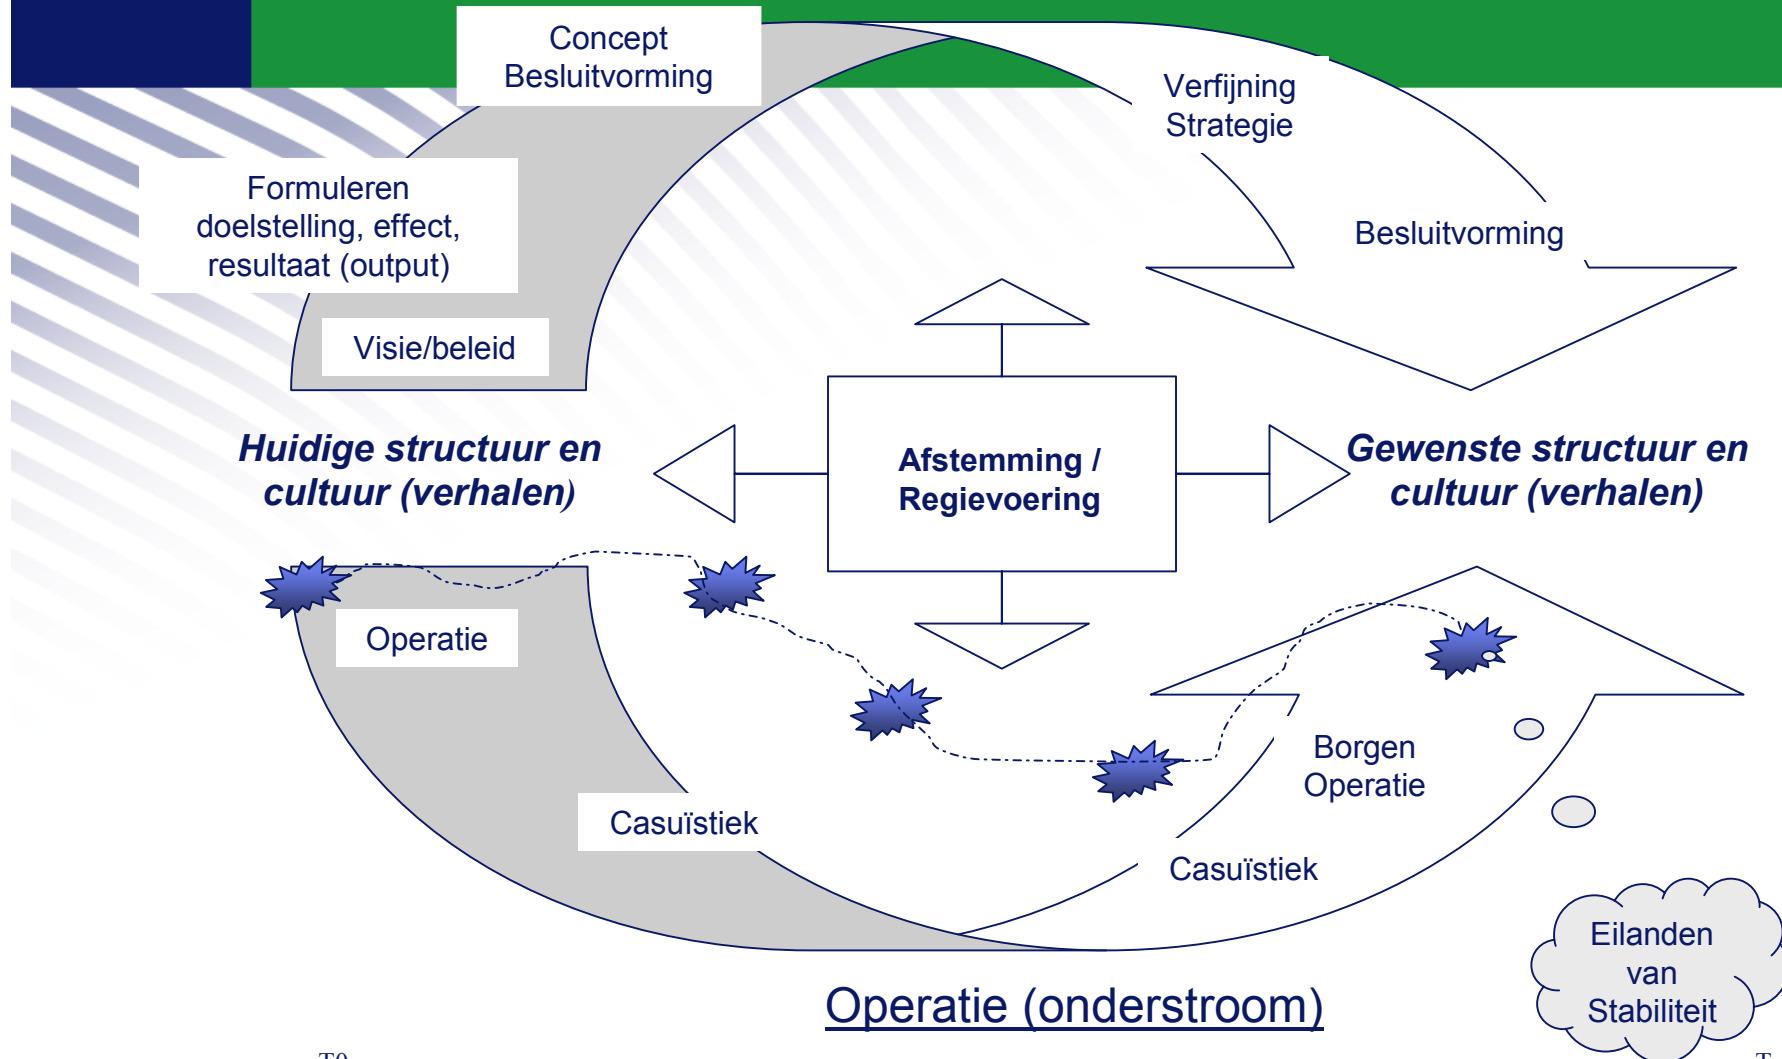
Concept Besluitvorming

Verfijning Strategie

Formuleren doelstelling, effect, resultaat (output)

Besluitvorming

Visie/beleid

Huidige structuur en cultuur (verhalen)

Afstemming / Regievoering

Gewenste structuur en cultuur (verhalen)

Operatie

Borgen Operatie

Casuïstiek

Casuïstiek

Eilanden van Stabiliteit

Operatie (onderstroom)

T0

T